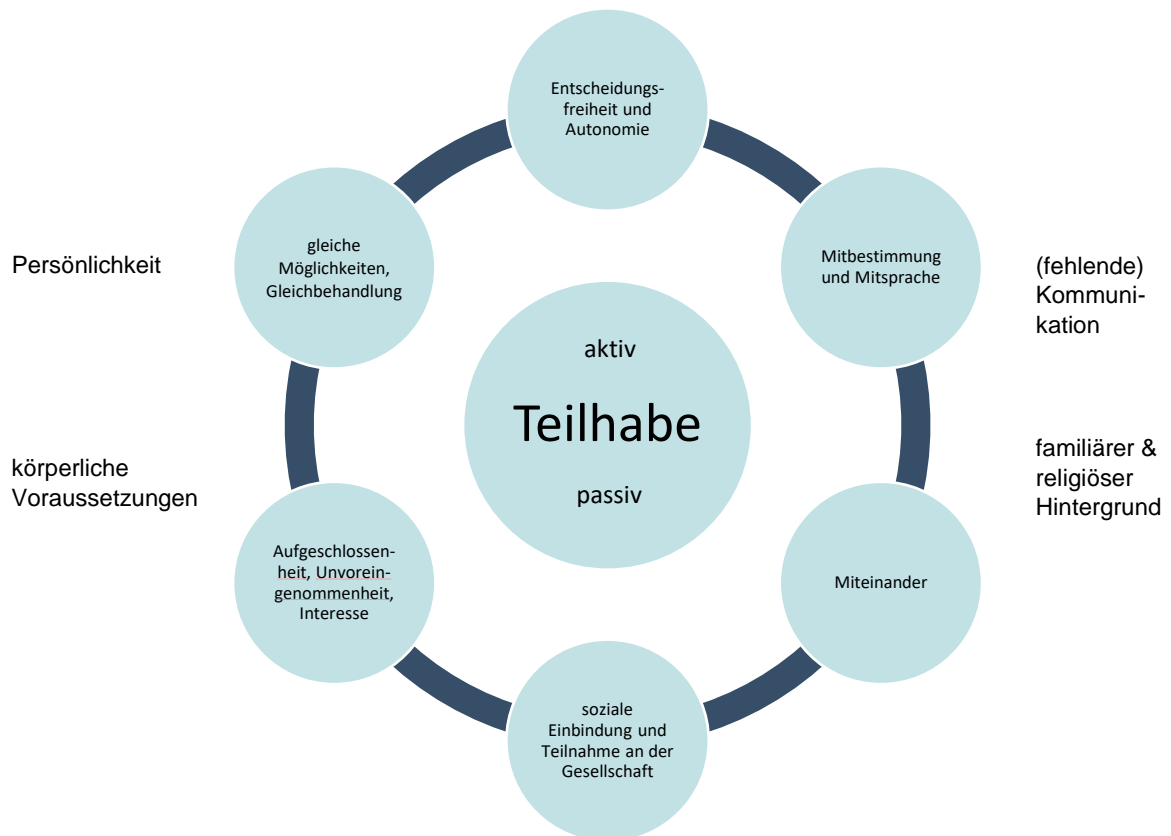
Entscheidungsfreiheit und Autonomie

gleiche Möglichkeiten, Gleichbehandlung

Mitbestimmung und Mitsprache

Persönlichkeit

(fehlende) Kommunikation

aktiv

Teilhabe

passiv

körperliche Voraussetzungen

familiärer & religiöser Hintergrund

Aufgeschlossenheit, Unvoreingenommenheit, Interesse

Miteinander

soziale Einbindung und Teilnahme an der Gesellschaft